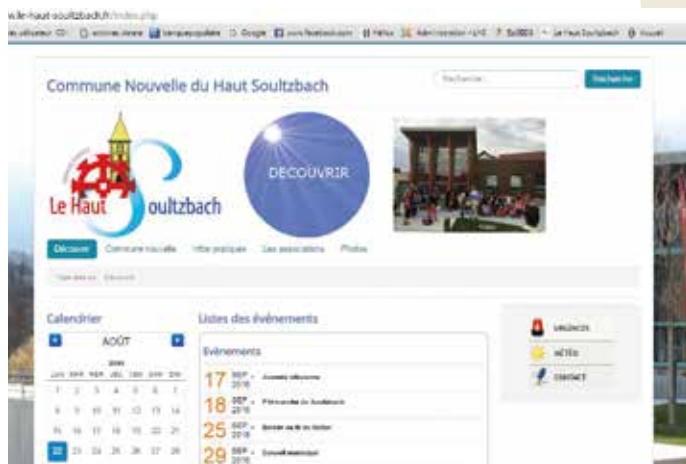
w.le-haut-soultzbach.fr/index.php

Commune Nouvelle du Haut Soultzbach

Rechercher... Rechercher

Le Haut Soultzbach

DECOUVRIR

Découvrir Commune nouvelle Infos pratiques Les associations Photos

Calendrier

AOÛT

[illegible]

Listes des évènements

Evénements

17 SEP 2016 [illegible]

18 SEP 2016 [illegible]

25 SEP 2016 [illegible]

29 SEP 2016 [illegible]

URGENCES

MÉTÉO

CONTACT